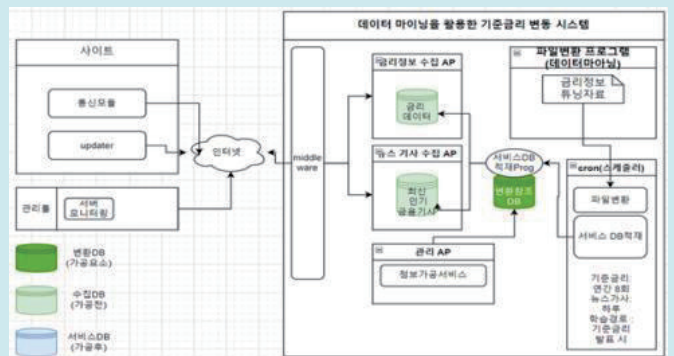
사이트

통신모듈

updater

인터넷

관리툴

서버 모니터링

변환DB (가공요소)

수집DB (가공전)

서비스DB (가공후)

데이터 마이닝을 활용한 기준금리 변동 시스템

middle ware

금리정보 수집 AP

금리 데이터

뉴스 기사 수집 AP

최신 인기 금융기사

관리 AP

정보가공서비스

서비스DB 적재Prog

변환참조 DB

파일변환 프로그램 (데이터마이닝)

금리정보 튜닝자료

cron(스케줄러)

파일변환

서비스 DB적재

기준금리: 연간 8회
뉴스기사: 하루
학습결로 : 기준금리 발표 시